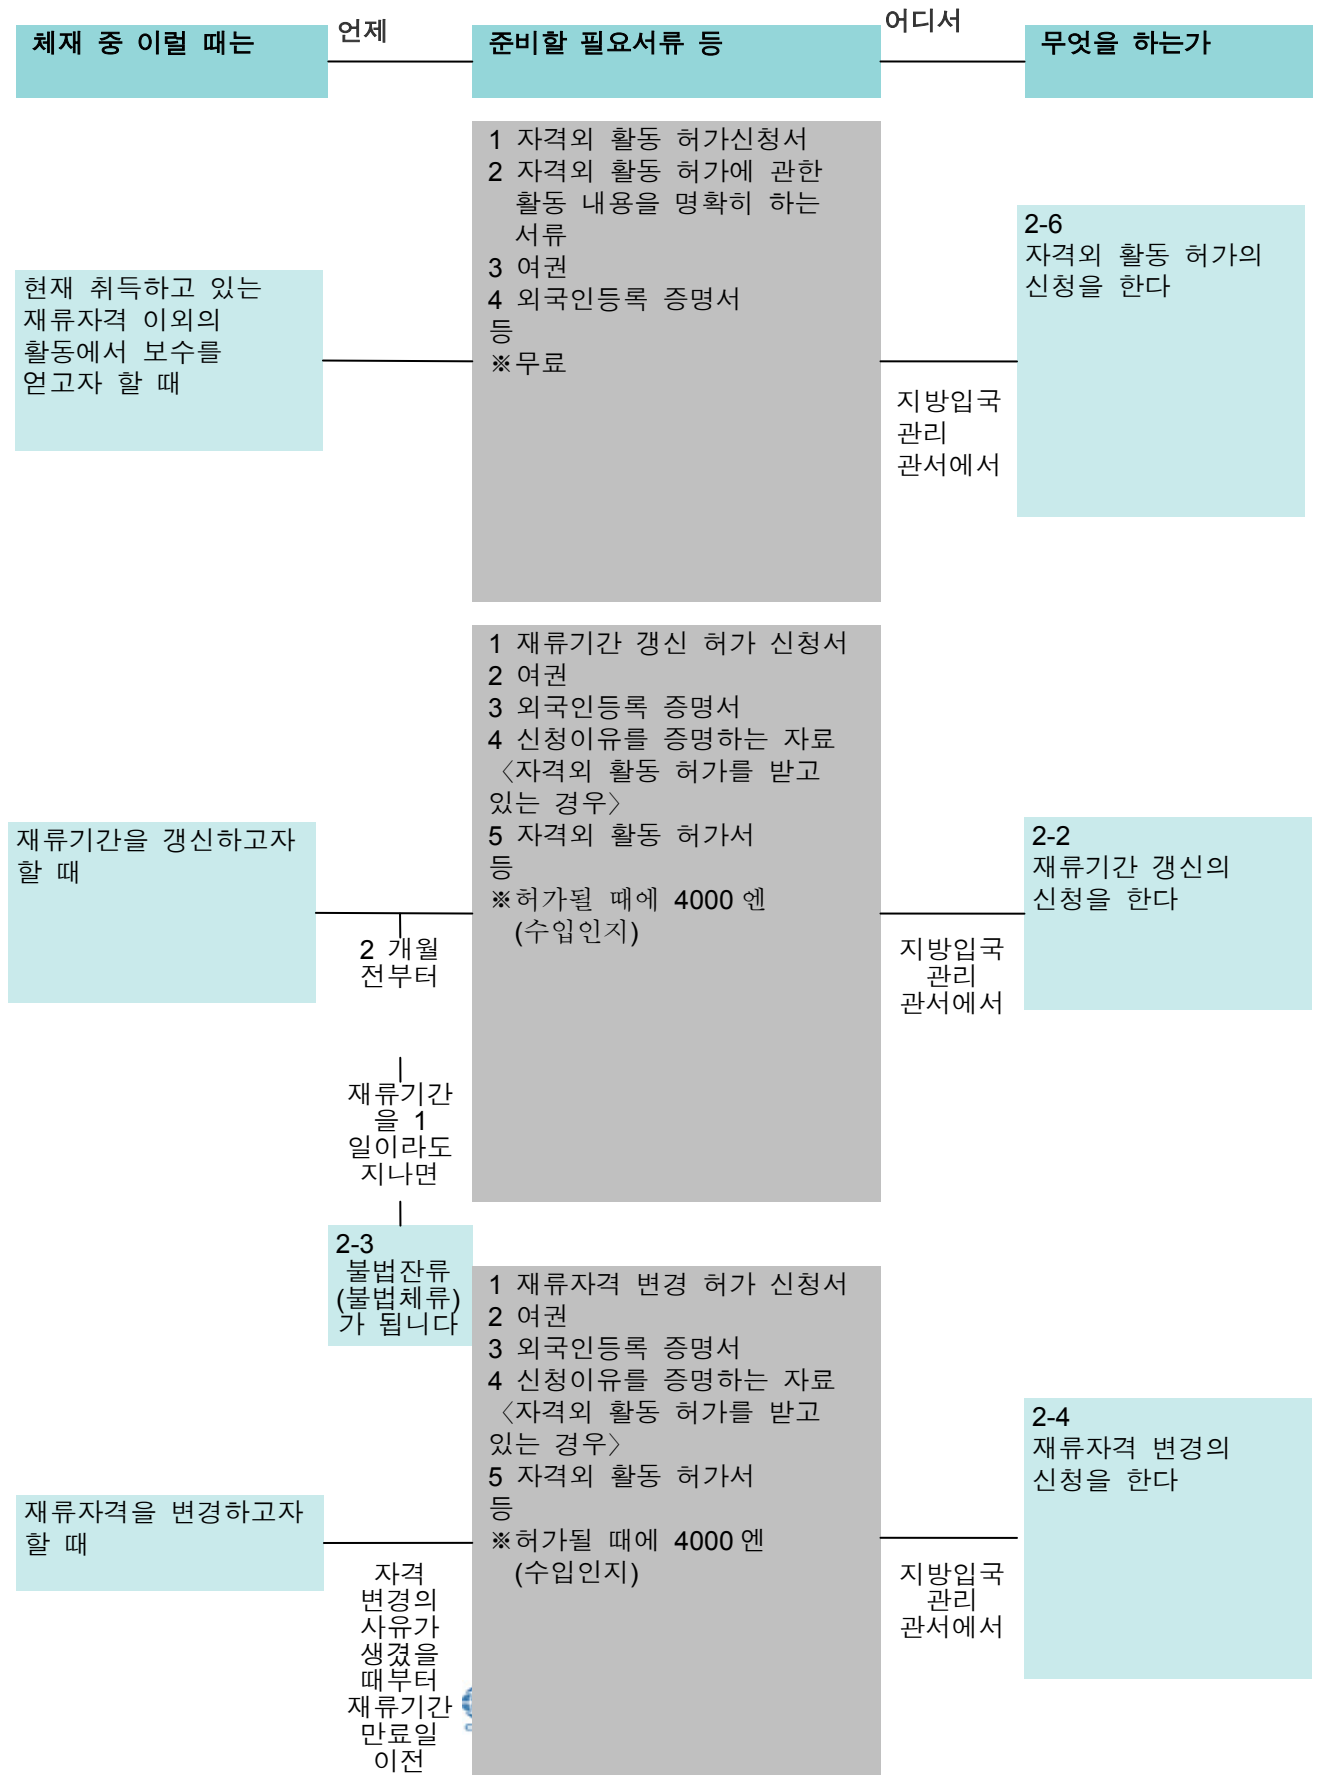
체재 중 이럴 때는

언제

준비할 필요서류 등

어디서

무엇을 하는가

1 자격외 활동 허가신청서
2 자격외 활동 허가에 관한 활동 내용을 명확히 하는 서류
3 여권
4 외국인등록 증명서
등
※무료

2-6
자격외 활동 허가의 신청을 한다

현재 취득하고 있는 재류자격 이외의 활동에서 보수를 얻고자 할 때

지방입국 관리 관서에서

1 재류기간 갱신 허가 신청서
2 여권
3 외국인등록 증명서
4 신청이유를 증명하는 자료 〈자격외 활동 허가를 받고 있는 경우〉
5 자격외 활동 허가서
등
※허가될 때에 4000 엔 (수입인지)

재류기간을 갱신하고자 할 때

2-2
재류기간 갱신의 신청을 한다

2 개월 전부터

지방입국 관리 관서에서

재류기간을 1 일이라도 지나면

2-3
불법잔류 (불법체류) 가 됩니다

1 재류자격 변경 허가 신청서
2 여권
3 외국인등록 증명서
4 신청이유를 증명하는 자료 〈자격외 활동 허가를 받고 있는 경우〉
5 자격외 활동 허가서
등
※허가될 때에 4000 엔 (수입인지)

2-4
재류자격 변경의 신청을 한다

재류자격을 변경하고자 할 때

자격 변경의 사유가 생겼을 때부터 재류기간 만료일 이전

지방입국 관리 관서에서